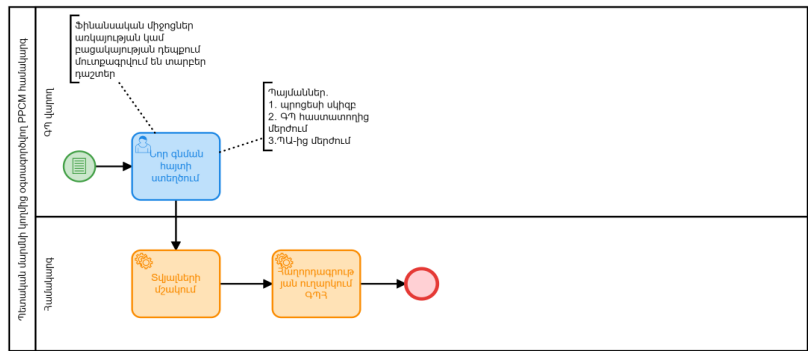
Պետական մարմնի կողմից օգտագործող PPCM համակարգ

ԳՊ վարող

Համակարգ

Ֆինանսական միջոցներ առկայության կամ բացակայության դեպքում մուտքագրվում են տարբեր դաշտեր

Պայմաններ.
1. պրոցեսի սկիզբ
2. ԳՊ հաստատողից մերժում
3.ՊԱ-ից մերժում

Նոր գնման հայտի ստեղծում

Տվյալների մշակում

Հաղորդագրությ ան ուղարկում ԳՊՀ